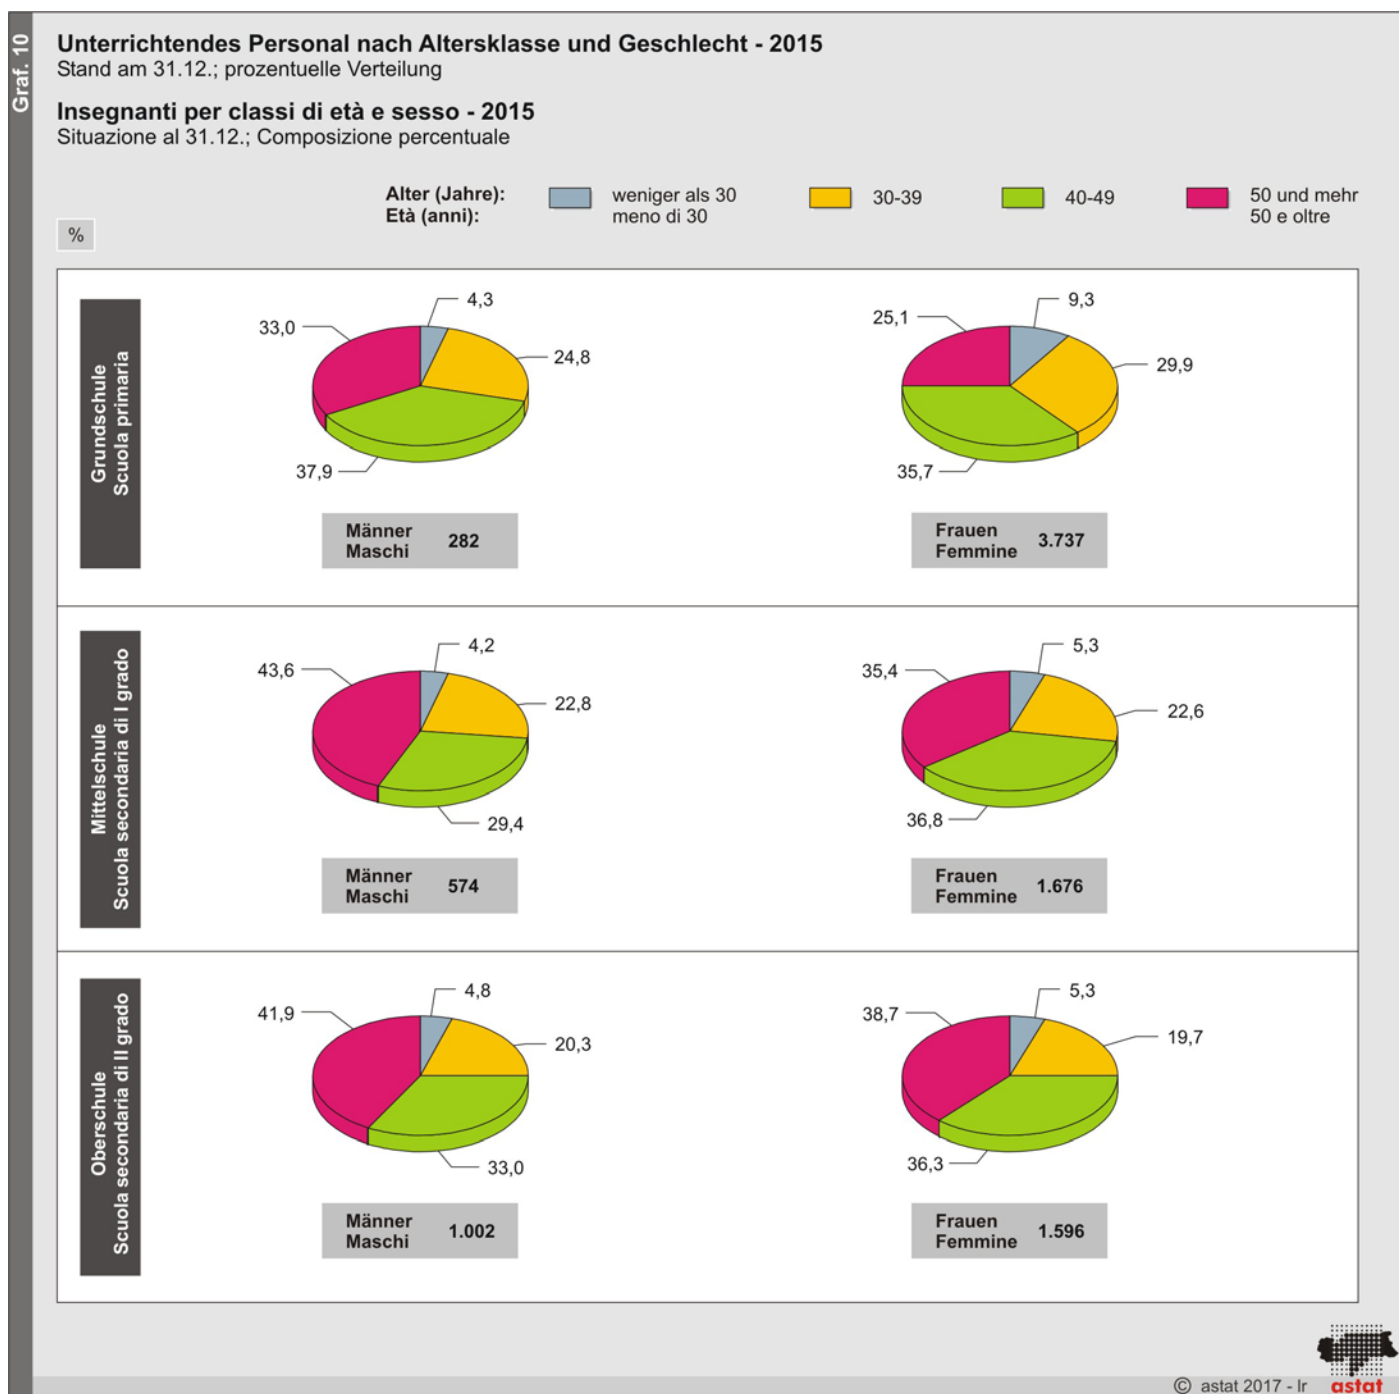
Graf. 10

Unterrichtendes Personal nach Altersklasse und Geschlecht - 2015
Stand am 31.12.; prozentuelle Verteilung

Insegnanti per classi di età e sesso - 2015
Situazione al 31.12.; Composizione percentuale

Alter (Jahre):
Età (anni):
weniger als 30
meno di 30
30-39
40-49
50 und mehr
50 e oltre

%

Grundschule
Scuola primaria

4,3
24,8
37,9
33,0

Männer
Maschi
282

9,3
29,9
35,7
25,1

Frauen
Femmine
3.737

Mittelschule
Scuola secondaria di I grado

4,2
22,8
29,4
43,6

Männer
Maschi
574

5,3
22,6
36,8
35,4

Frauen
Femmine
1.676

Oberschule
Scuola secondaria di II grado

4,8
20,3
33,0
41,9

Männer
Maschi
1.002

5,3
19,7
36,3
38,7

Frauen
Femmine
1.596

© astat 2017 - lr
astat